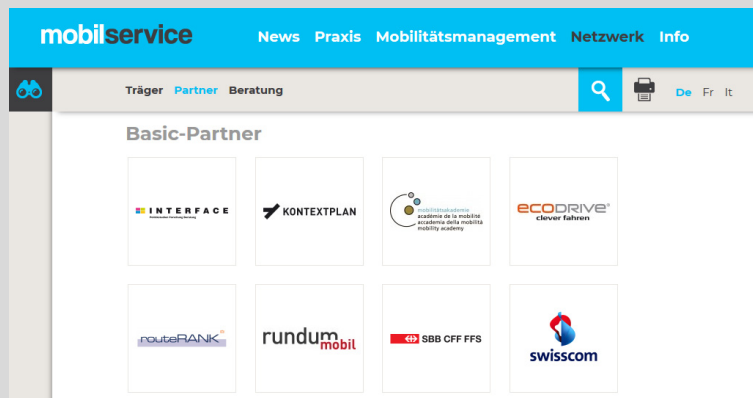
mobilservice News Praxis Mobilitätsmanagement Netzwerk Info

Träger Partner Beratung

De Fr It

Basic-Partner

INTERFACE

KONTEXTPLAN

mobilitätsakademie
académie de la mobilité
accademia della mobilità
mobility academy

ECODRIVE®
clever fahren

routeRANK

rundum mobil

SBB CFF FFS

swisscom